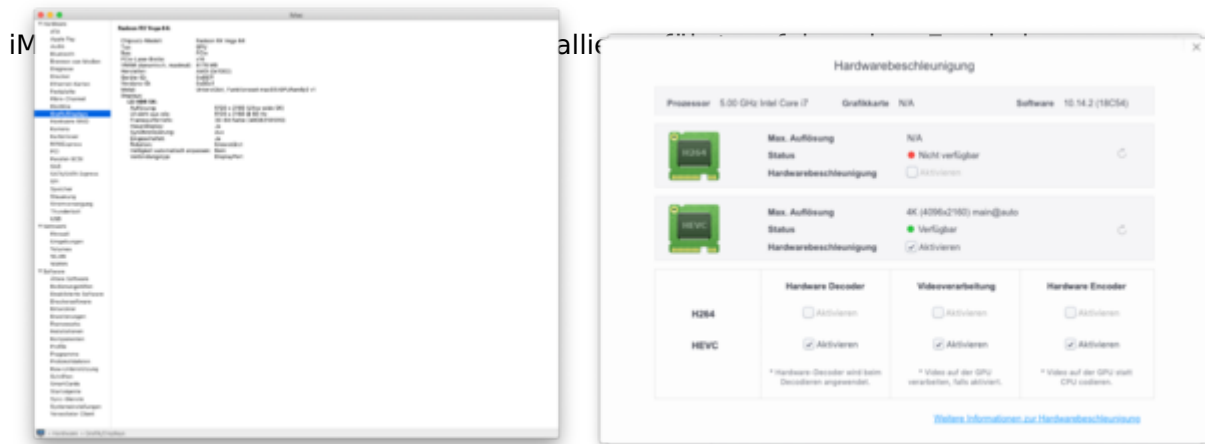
iM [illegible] allie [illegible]

Hardwarebeschleunigung

Prozessor 5.00 GHz Intel Core i7 Grafikkarte N/A Software 10.14.2 (18C54)

H264

Max. Auflösung N/A
Status Nicht verfügbar
Hardwarebeschleunigung Aktivieren

HEVC

Max. Auflösung 4K (4096x2160) main@auto
Status Verfügbar
Hardwarebeschleunigung Aktivieren

| | Hardware Decoder | Videoverarbeitung | Hardware Encoder |
|---|---|---|---|
| H264 | Aktivieren | Aktivieren | Aktivieren |
| HEVC | Aktivieren | Aktivieren | Aktivieren |
| | * Hardware-Decoder wird beim Decodieren angewendet. | * Video auf der GPU verarbeiten, falls aktiviert. | * Video auf der GPU statt CPU codieren. |

Weitere Informationen zur Hardwarebeschleunigung

Radeon RX Vega 64

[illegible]